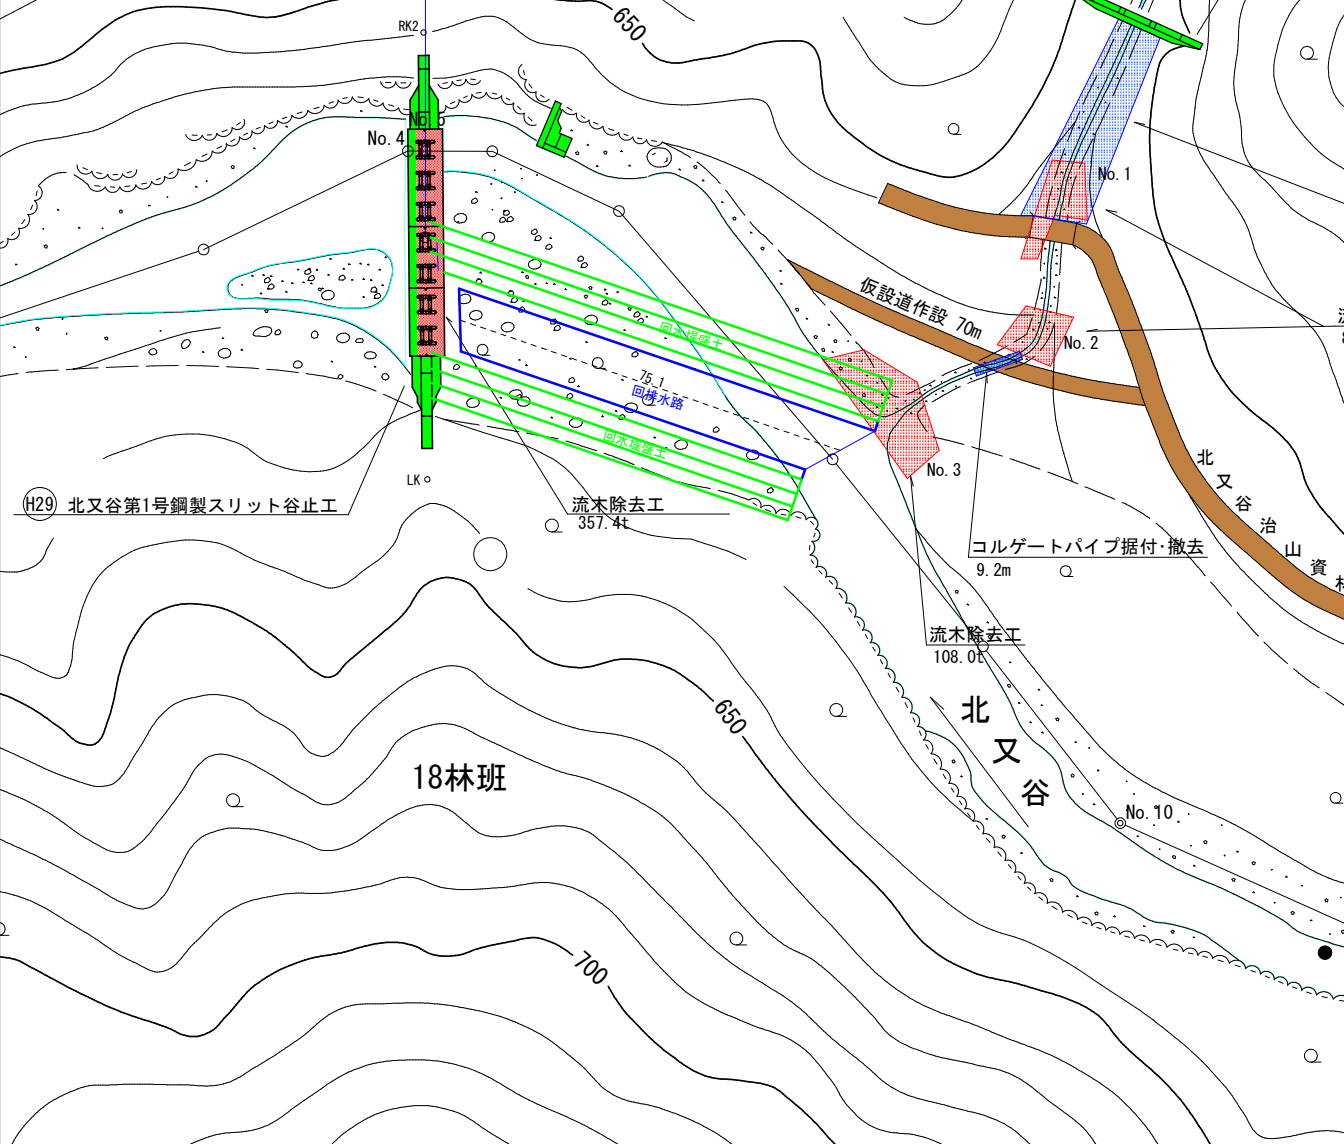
RK2

650

No.5

No.4

No.1

仮設道作設 70m

No.2

回水堤築土

75.1

回排水路

回水堤築土

No.3

LK

H29 北又谷第1号鋼製スリット谷止工

流木除去工
357.4t

コルゲートパイプ据付･撤去
9.2m

北
又
谷
治
山
資
材

流木除去工
108.0t

北
又
谷

650

18林班

No.10

700